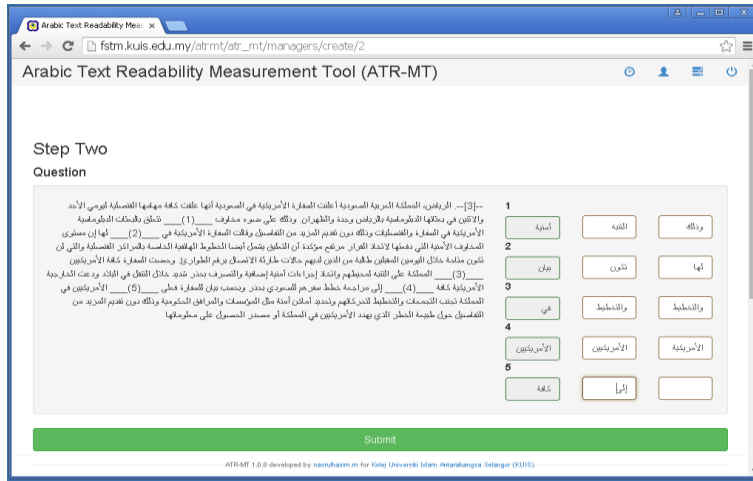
Arabic Text Readability Meas ×

fstm.kuis.edu.my/atrmt/atr_mt/managers/create/2

Arabic Text Readability Measurement Tool (ATR-MT)

Step Two

Question

--[3]-- الرياض- المملكة العربية السعودية أعلنت السفارة الأمريكية في السعودية أنها علقت كافة مهامها القنصلية ليومي الأحد والاثنين في بعثاتها الدبلوماسية بالرياض وجدة والظهران وذلك على ضوء مخاوف ____(1)____ تتعلق بالبعثات الدبلوماسية الأمريكية في السفارة والقنصليات وذلك دون تقديم المزيد من التفاصيل وقالت السفارة الأمريكية في ____(2)____ لها إن مستوى المخاوف الأمنية التي دفعتها لاتخاذ القرار مرتفع مؤكدة أن التعليق يشمل أيضا الخطوط الهاتفية الخاصة بالمراكز القنصلية والتي لن تكون متاحة خلال اليومين المقبلين طالبة من الذين لديهم حالات طارئة الاتصال برقم الطوارئ. وحضت السفارة كافة الأمريكيين ____(3)____ المملكة على التنبه لمحيطهم واتخاذ إجراءات أمنية إضافية والتصرف بحذر شديد خلال التنقل في البلاد ودعت الخارجية الأمريكية كافة ____(4)____ إلى مراجعة خطط سفرهم للسعودية بحذر وبحسب بيان للسفارة فعلى ____(5)____ الأمريكيين في المملكة تجنب التجمعات والتخطيط لتحركاتهم وتحديد أماكن آمنة مثل المؤسسات والمرافق الحكومية وذلك دون تقديم المزيد من التفاصيل حول طبيعة الخطر الذي يهدد الأمريكيين في المملكة أو مصدر الحصول على معلوماتها

1
وذلك | التنبه | أمنية
2
لها | تكون | بيان
3
والتخطيط | والتخطيط | في
4
الأمريكية | الأمريكيين | الأمريكيين
5
 | إلى | كافة

Submit

ATR-MT 1.0.0 developed by nasrulhazim.m for Kolej Universiti Islam Antarabangsa Selangor (KUIS).